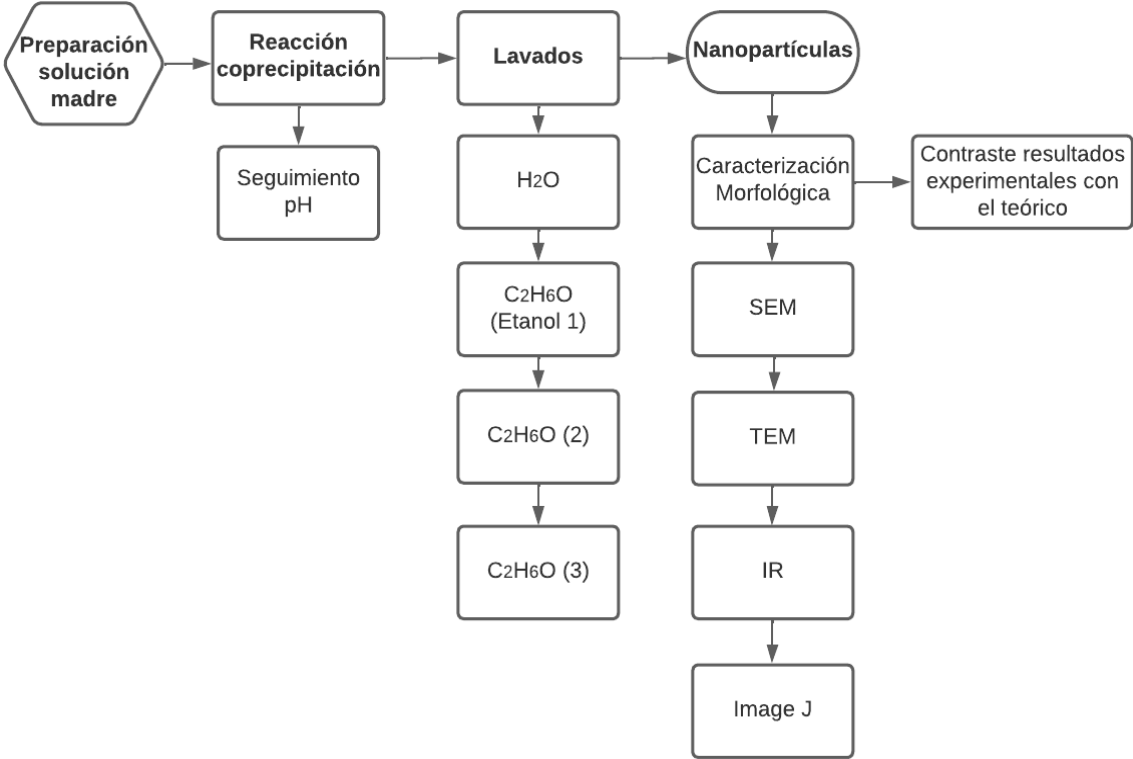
Preparación solución madre

Reacción coprecipitación

Seguimiento pH

Lavados

$H_2O$

$C_2H_6O$ (Etanol 1)

$C_2H_6O$ (2)

$C_2H_6O$ (3)

Nanopartículas

Caracterización Morfológica

Contraste resultados experimentales con el teórico

SEM

TEM

IR

Image J